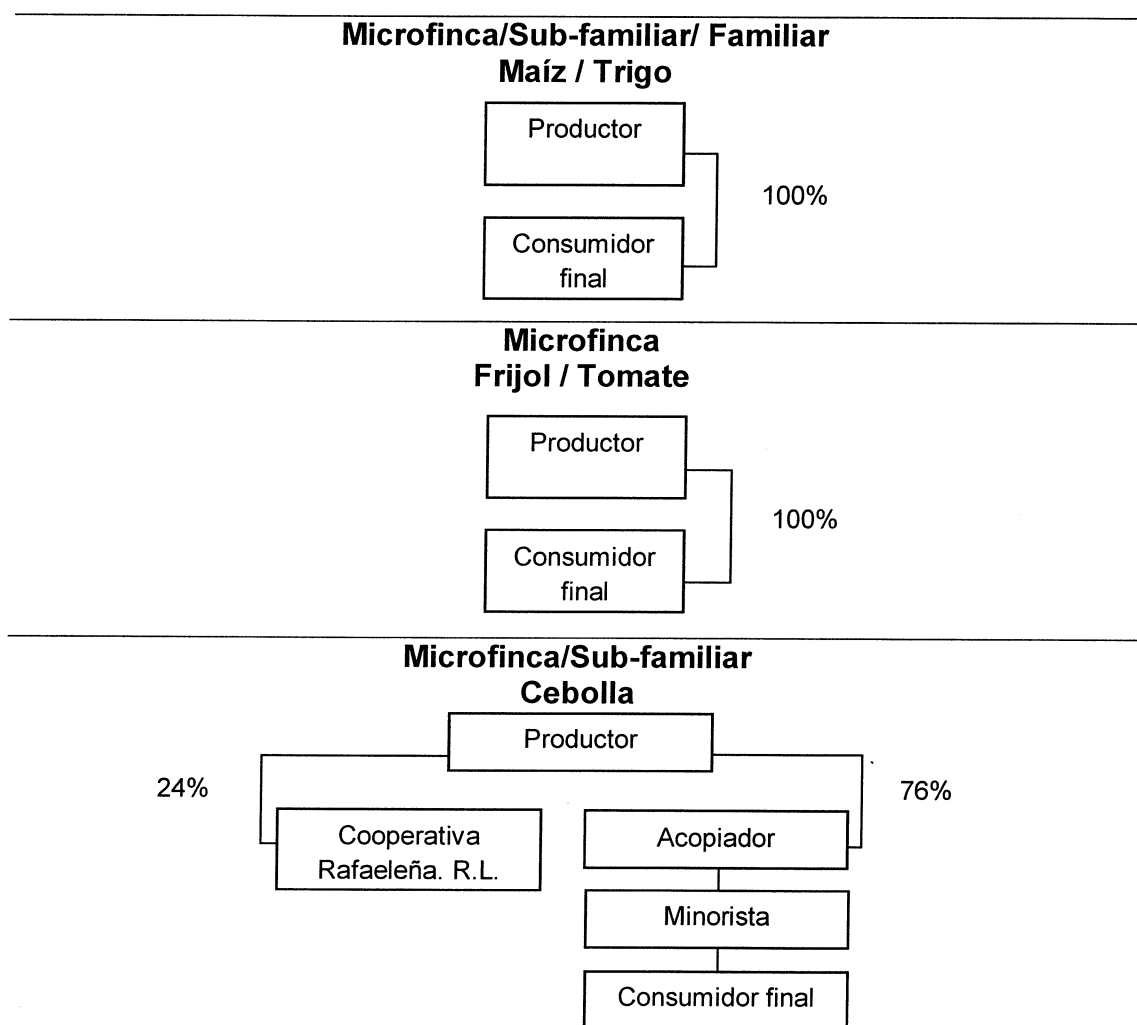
Microfinca/Sub-familiar/ Familiar
Maíz / Trigo

Productor

100%

Consumidor final

Microfinca
Frijol / Tomate

Productor

100%

Consumidor final

Microfinca/Sub-familiar
Cebolla

Productor

24%

76%

Cooperativa Rafaeleña. R.L.

Acopiador

Minorista

Consumidor final